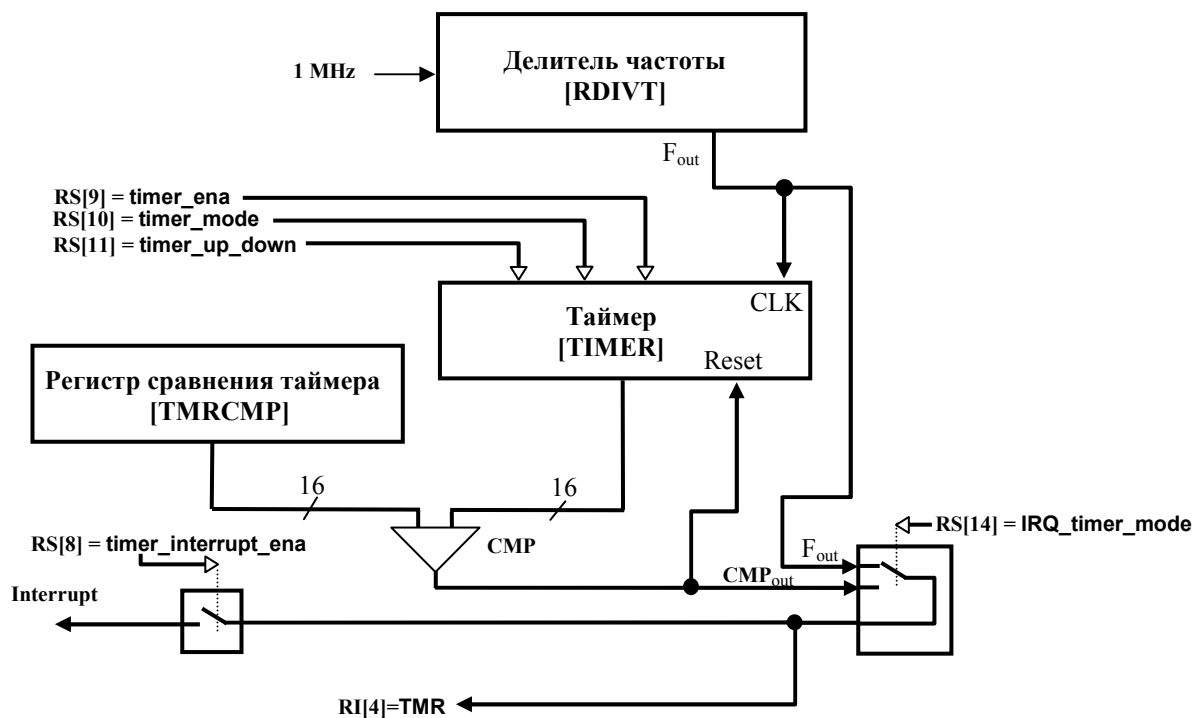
1 MHz

Делитель частоты
[RDIVT]

$F_{out}$

RS[9] = timer_ena
RS[10] = timer_mode
RS[11] = timer_up_down

Таймер
[TIMER]

CLK

Reset

Регистр сравнения таймера
[TMRCMP]

16

16

RS[14] = IRQ_timer_mode

RS[8] = timer_interrupt_ena

$F_{out}$

CMP

$CMP_{out}$

Interrupt

RI[4]=TMR